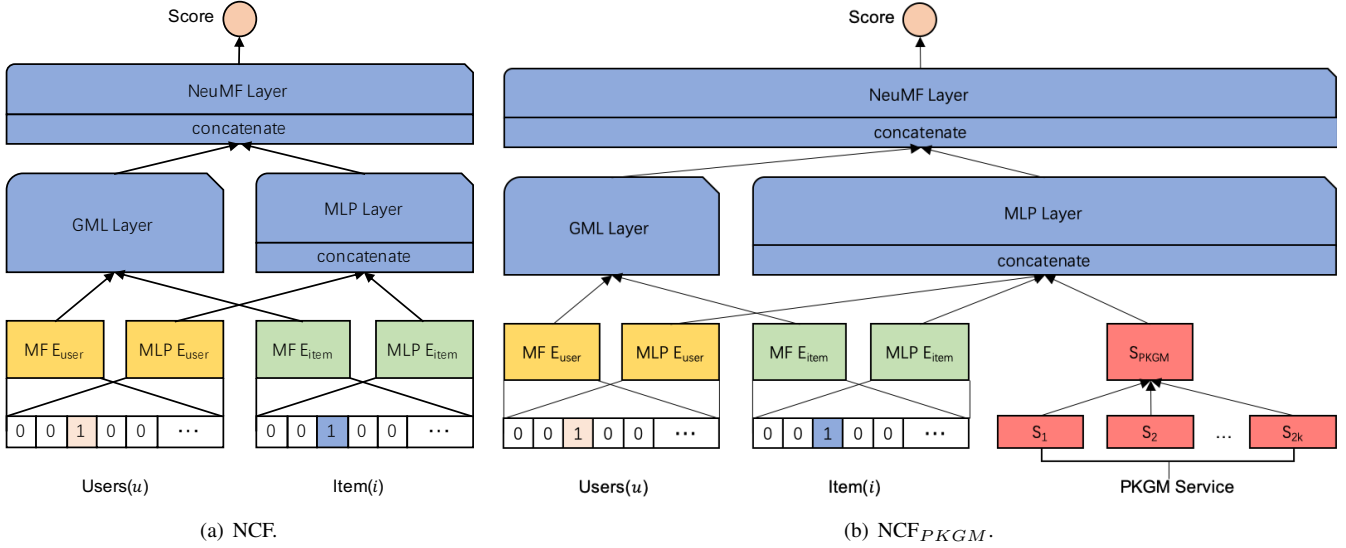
Score

NeuMF Layer
concatenate

GML Layer

MLP Layer
concatenate

MF $E_{user}$ MLP $E_{user}$ MF $E_{item}$ MLP $E_{item}$

0 0 1 0 0 ⋯

0 0 1 0 0 ⋯

Users($u$)

Item($i$)

(a) NCF.

Score

NeuMF Layer
concatenate

GML Layer

MLP Layer
concatenate

MF $E_{user}$ MLP $E_{user}$ MF $E_{item}$ MLP $E_{item}$

$S_{PKGM}$

0 0 1 0 0 ⋯

0 0 1 0 0 ⋯

$S_1$ $S_2$ … $S_{2k}$

Users($u$)

Item($i$)

PKGM Service

(b) NCF$_{PKGM}$.